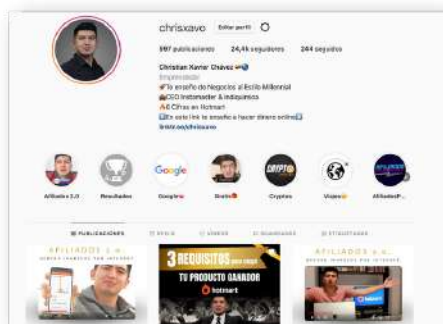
chrisxavo Editar perfil

997 publicaciones 24,4k seguidores 244 seguidos

Christian Xavier Chávez
Emprendedor
Te enseño de Negocios al Estilo Millennial
CEO Instamaster & Indiqanica
6 Cifras en Hotmart
En este link te enseño a hacer dinero online
linktr.ee/chrisxavo

Afiliados 2.0 Resultados Google Gratis Cryptos Viajes AfiliadosP...

PUBLICACIONES REELS VIDEOS GUARDADO ETIQUETADAS

AFILIADOS 2.0

3 REQUISITOS para escoger TU PRODUCTO GANADOR hotmart

AFILIADOS 2.0